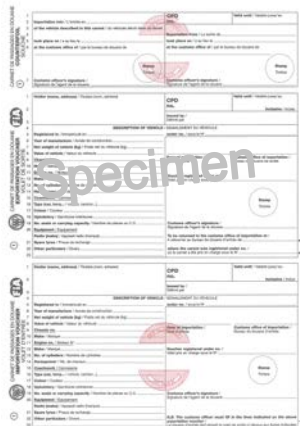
CPD

Specimen

DESCRIPTION OF VEHICLE · SIGNALEMENT DU VÉHICULE

Registered in / Immatriculé en

Year of manufacture / Année de construction

Net weight of vehicle (kg) / Poids net du véhicule (kg)

Value of vehicle / Valeur du véhicule

Chassis no. / N° du châssis

Make / Marque

Engine no. / Moteur N°

Make / Marque

No. of cylinders / Nombre de cylindres

Horsepower / HP / Puissance

Coachwork / Carrosserie

Upholstery / Garniture intérieure

Colour / Couleur

No. seats or carrying capacity / Nombre de places ou C.U.

Radio / Radio

Spare tyres / Pneus de rechange

Other particulars / Divers

Customs officer's signature / Signature de l'agent de la douane

Stamp / Timbre

Holder (name, address) / Titulaire (nom, adresse)

Valid until / Valable jusqu'au

Issued by / Délivré par

EXPORTATION VOUCHER

IMPORTATION VOUCHER

CARNET DE PASSAGES EN DOUANE